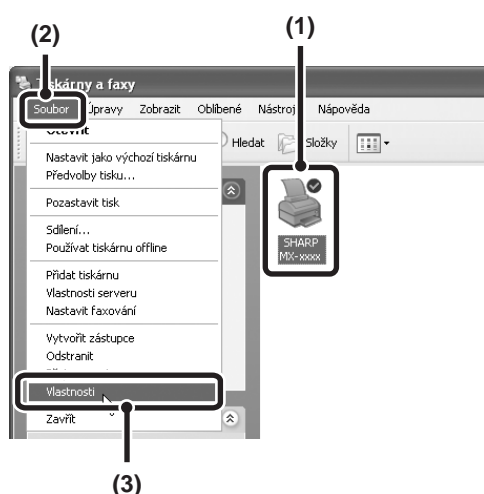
(2)

(1)

Tiskárny a faxy

Soubor Úpravy Zobrazit Oblíbené Nástroje Nápověda

Otevřít

Hledat Složky

Nastavit jako výchozí tiskárnu
Předvolby tisku...

Pozastavit tisk

Sdílení...
Používat tiskárnu offline

Přidat tiskárnu
Vlastnosti serveru
Nastavit faxování

Vytvořit zástupce
Odstranit
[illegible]

Vlastnosti

Zavřít

SHARP
MX-xxxx

(3)